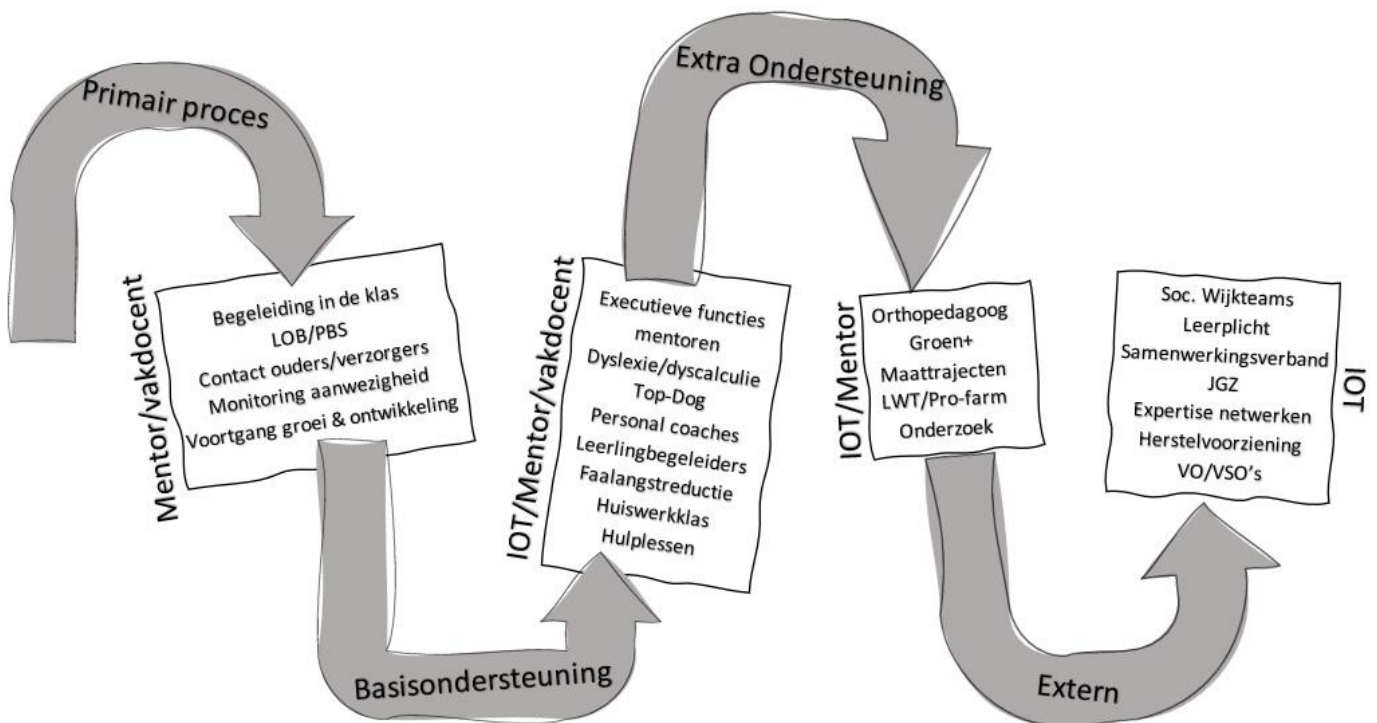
Primair proces

Mentor/vakdocent

Begeleiding in de klas
LOB/PBS
Contact ouders/verzorgers
Monitoring aanwezigheid
Voortgang groei & ontwikkeling

Basisondersteuning

IOT/Mentor/vakdocent

Executieve functies
mentoren
Dyslexie/dyscalculie
Top-Dog
Personal coaches
Leerlingbegeleiders
Faalangstreductie
Huiswerkklas
Hulplessen

Extra Ondersteuning

IOT/Mentor

Orthopedagoog
Groen+
Maattrajecten
LWT/Pro-farm
Onderzoek

Extern

Soc. Wijkteams
Leerplicht
Samenwerkingsverband
JGZ
Expertise netwerken
Herstelvoorziening
VO/VSO's

IOT